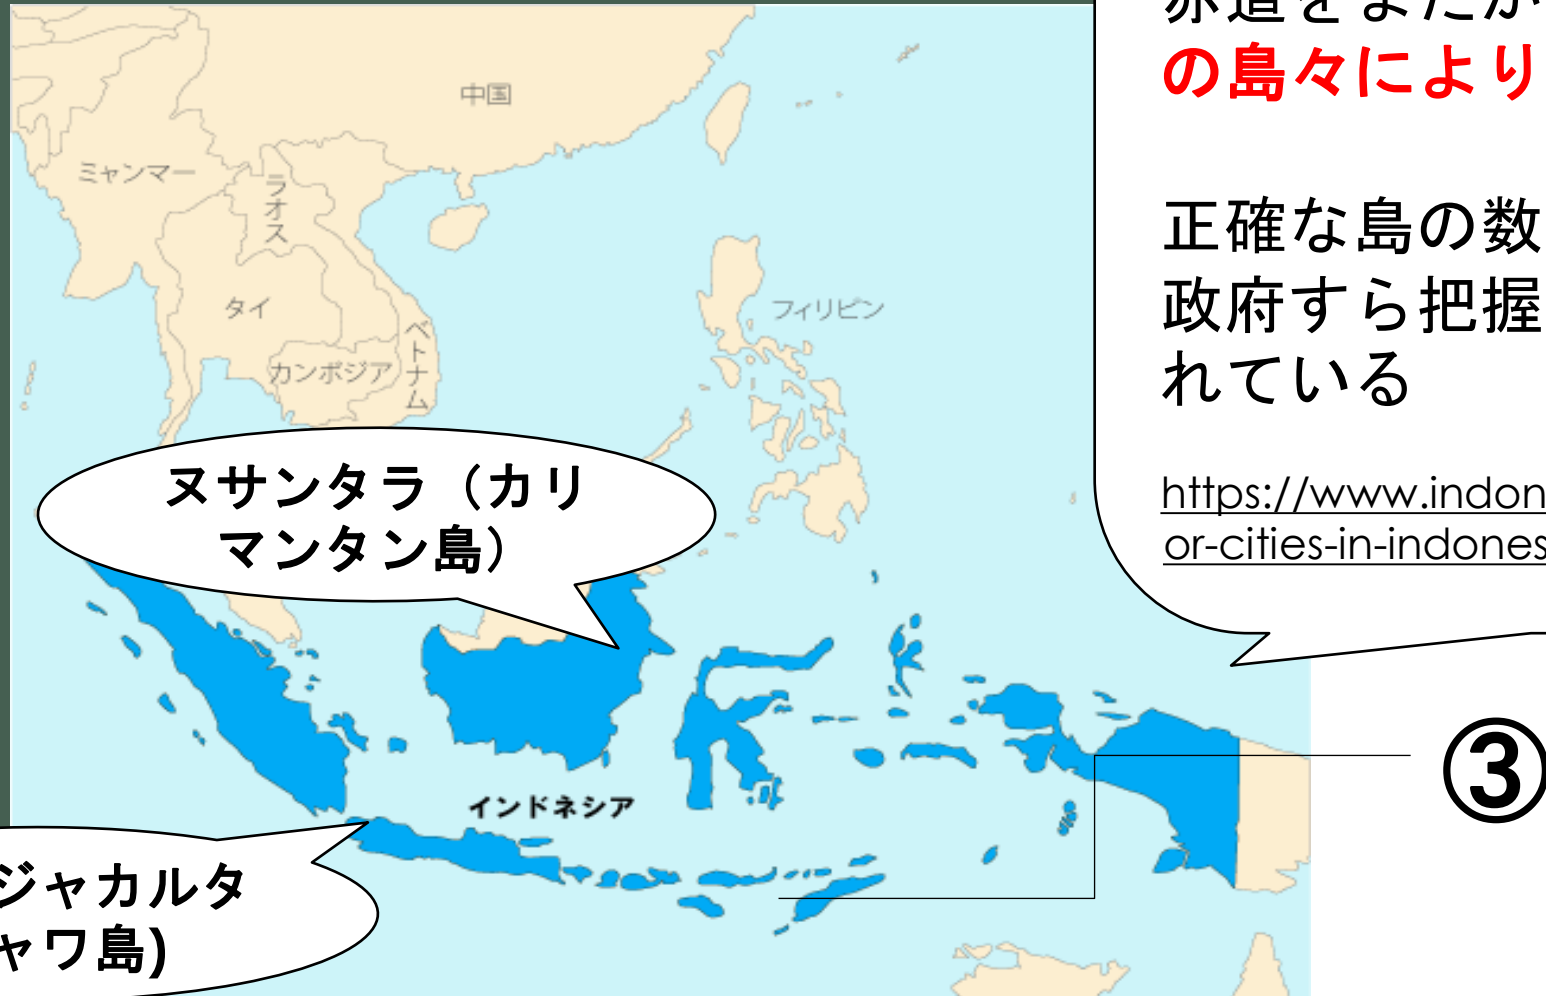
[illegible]
の島々により

正確な島の数
政府すら把握
れている

https://www.indon
or-cities-in-indones

中国
ミャンマー
ラオス
タイ
ベトナム
カンボジア
フィリピン

ヌサンタラ（カリマンタン島）

インドネシア

③

ジャカルタ
ャワ島)